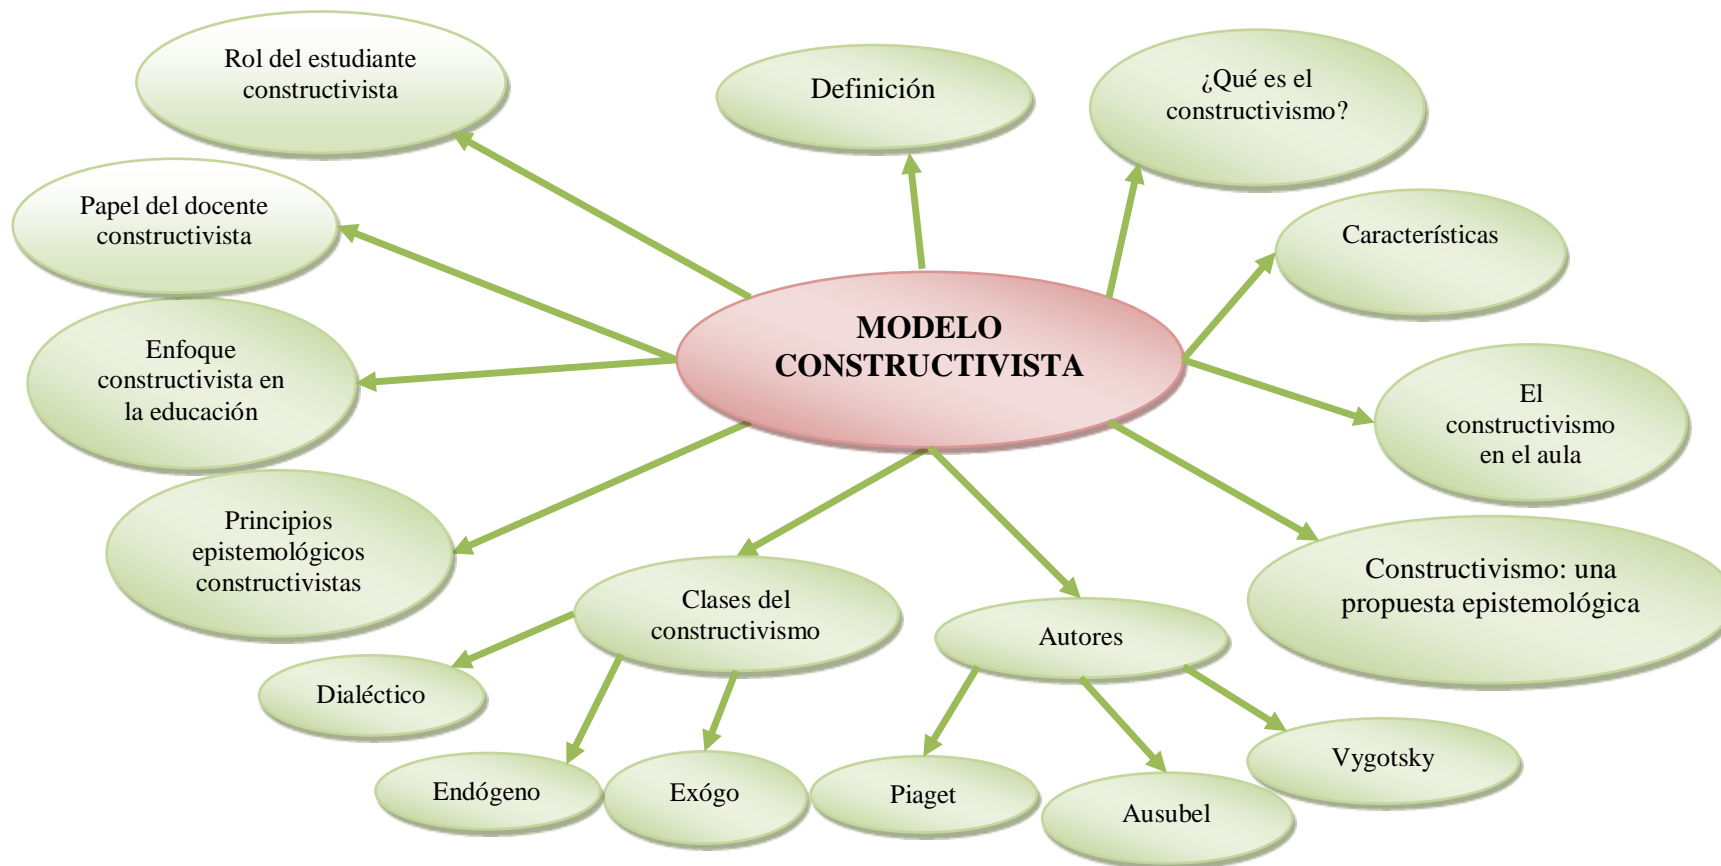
MODELO CONSTRUCTIVISTA

Rol del estudiante constructivista

Definición

¿Qué es el constructivismo?

Papel del docente constructivista

Características

Enfoque constructivista en la educación

El constructivismo en el aula

Principios epistemológicos constructivistas

Constructivismo: una propuesta epistemológica

Clases del constructivismo

Autores

Dialéctico

Endógeno

Exógo

Piaget

Ausubel

Vygotsky